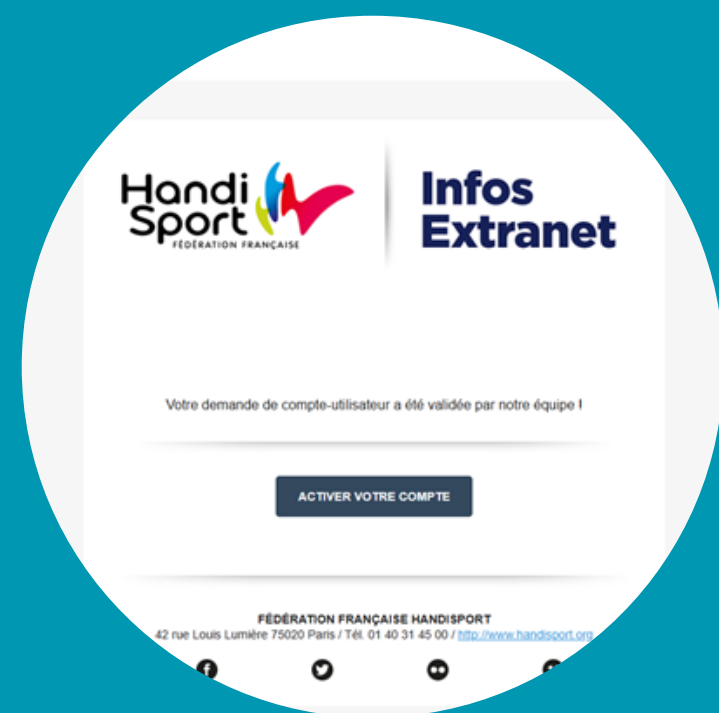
Handi Sport
FÉDÉRATION FRANÇAISE

Infos Extranet

Votre demande de compte-utilisateur a été validée par notre équipe !

ACTIVER VOTRE COMPTE

FÉDÉRATION FRANÇAISE HANDISPORT
42 rue Louis Lumière 75020 Paris / Tél. 01 40 31 45 00 / http://www.handisport.org